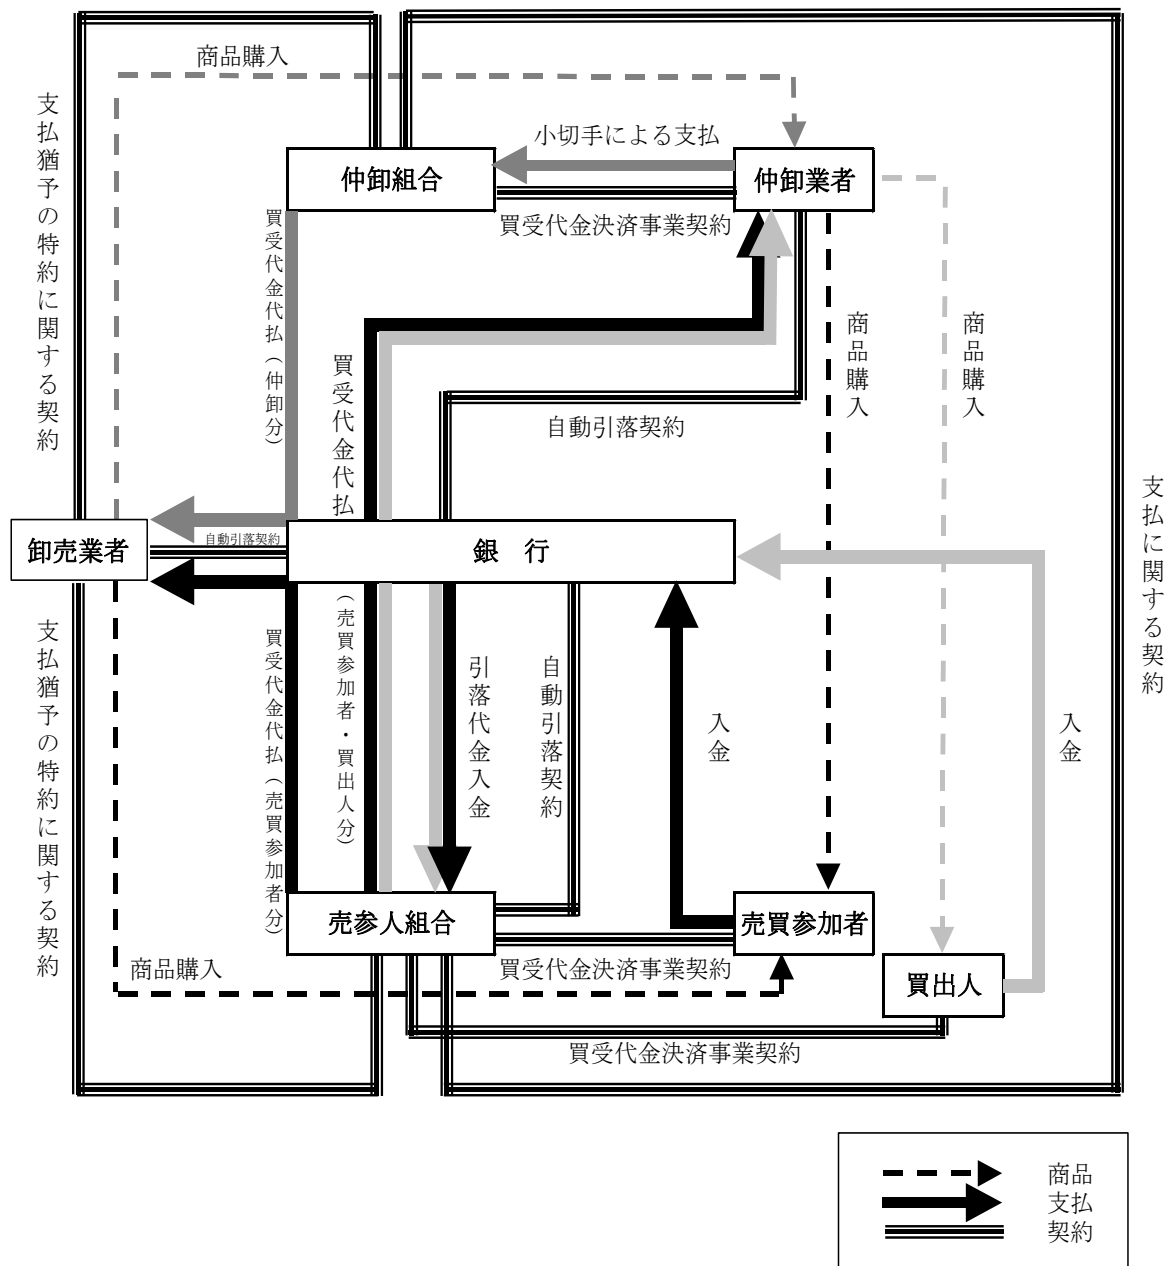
商品購入

支払猶予の特約に関する契約

小切手による支払

仲卸組合

仲卸業者

買受代金決済事業契約

買受代金代払（仲卸分）

買受代金代払

商品購入

商品購入

自動引落契約

支払に関する契約

卸売業者

自動引落契約

銀　行

支払猶予の特約に関する契約

買受代金代払（売買参加者分）

（売買参加者・買出人分）

引落代金入金

自動引落契約

入金

入金

売参人組合

売買参加者

商品購入

買受代金決済事業契約

買出人

買受代金決済事業契約

商品
支払
契約